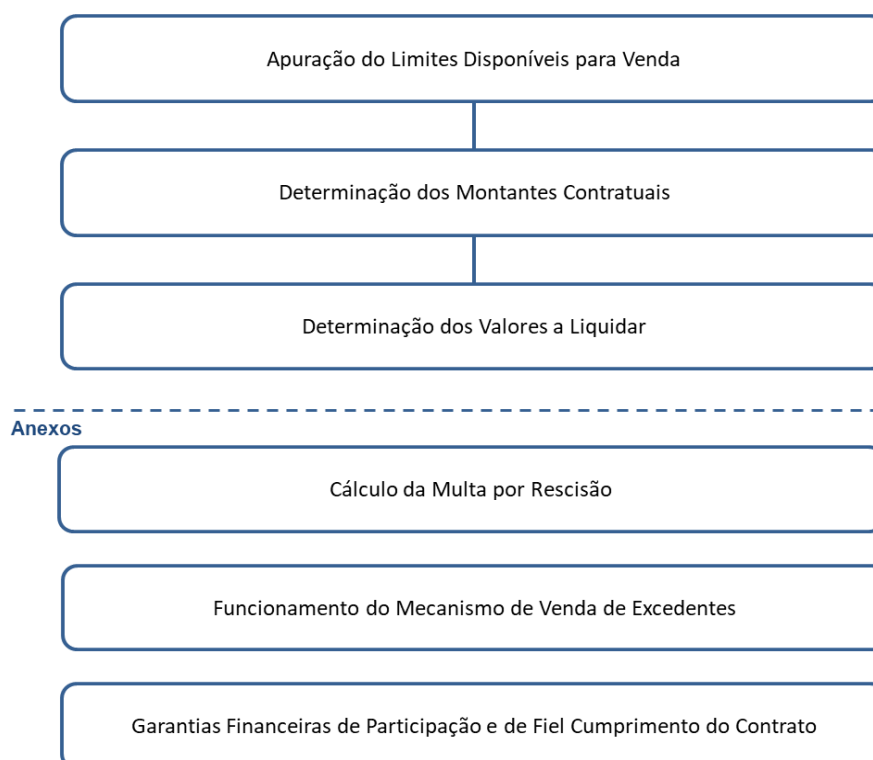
Apuração do Limites Disponíveis para Venda

Determinação dos Montantes Contratuais

Determinação dos Valores a Liquidar

Anexos

Cálculo da Multa por Rescisão

Funcionamento do Mecanismo de Venda de Excedentes

Garantias Financeiras de Participação e de Fiel Cumprimento do Contrato